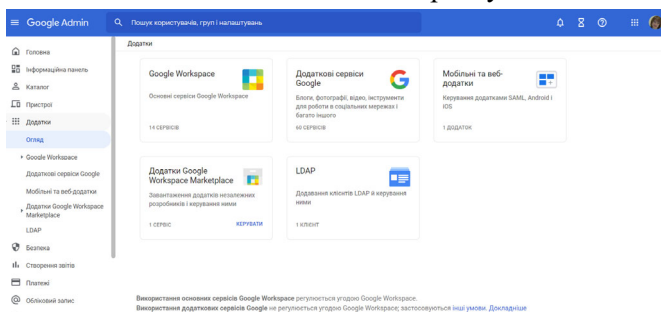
Google Admin

Пошук користувачів, груп і налаштувань

Головна
Інформаційна панель
Каталог
Пристрої
Додатки
Огляд
Google Workspace
Додаткові сервіси Google
Мобільні та веб-додатки
Додатки Google Workspace Marketplace
LDAP
Безпека
Створення звітів
Платежі
Обліковий запис

Додатки

Google Workspace
Основні сервіси Google Workspace
14 СЕРВІСІВ

Додаткові сервіси Google
Блоги, фотографії, відео, інструменти для роботи в соціальних мережах і багато іншого
60 СЕРВІСІВ

Мобільні та веб-додатки
Керування додатками SAML, Android і iOS
1 ДОДАТОК

Додатки Google Workspace Marketplace
Завантаження додатків незалежних розробників і керування ними
1 СЕРВІС
КЕРУВАТИ

LDAP
Додавання клієнтів LDAP й керування ними
1 КЛІЄНТ

Використання основних сервісів Google Workspace регулюється угодою Google Workspace.
Використання додаткових сервісів Google не регулюється угодою Google Workspace; застосовуються інші умови. Докладніше